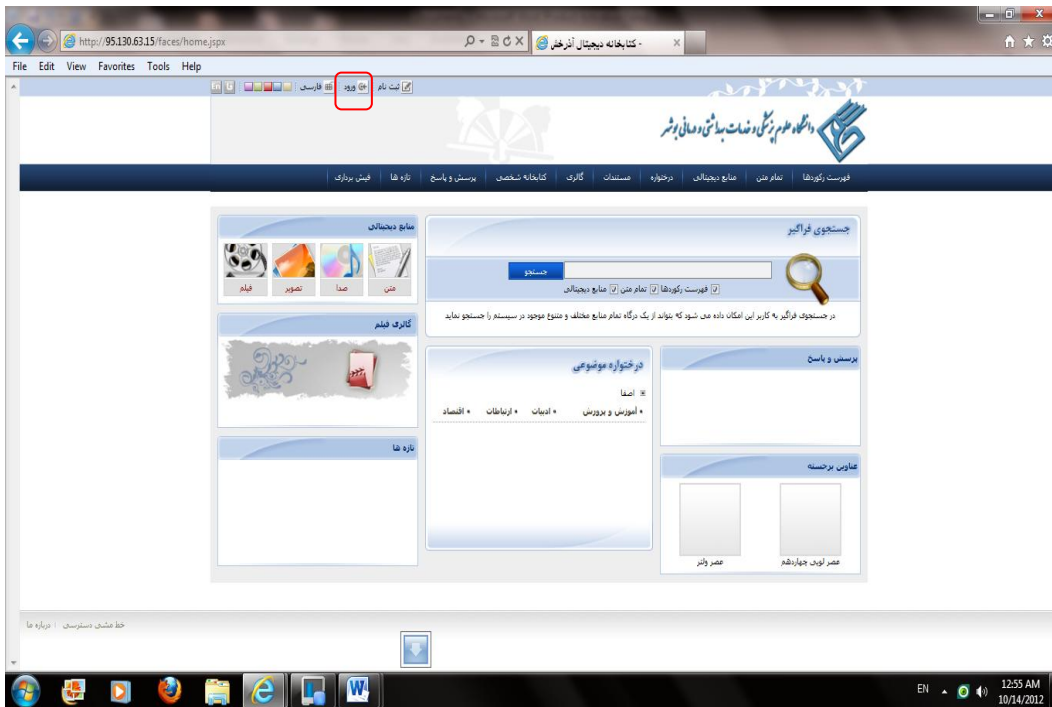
http://95.130.63.15/faces/home.jspx
کتابخانه دیجیتال آذرخش -

File Edit View Favorites Tools Help

ثبت نام | ورود | فارسی

دانشگاه علوم پزشکی و خدمات بهداشتی درمانی بوشهر

فهرست رکوردها | تمام متن | منابع دیجیتالی | درخواره | مستندات | گالری | کتابخانه شخصی | پرسش و پاسخ | تازه ها | فیش برداری

جستجوی فراگیر

جستجو

فهرست رکوردها | تمام متن | منابع دیجیتالی

در جستجوی فراگیر به کاربر این امکان داده می شود که بتواند از یک درگاه تمام منابع مختلف و متنوع موجود در سیستم را جستجو نماید

منابع دیجیتالی

متن | صدا | تصویر | فیلم

گالری فیلم

درختواره موضوعی

اصفا

• آموزش و پرورش • ادبیات • ارتباطات • اقتصاد

پرسش و پاسخ

تازه ها

عناوین برجسته

عصر لویی چهاردهم | عصر ولتر

خط مشی دسترسی | درباره ما

EN 12:55 AM 10/14/2012